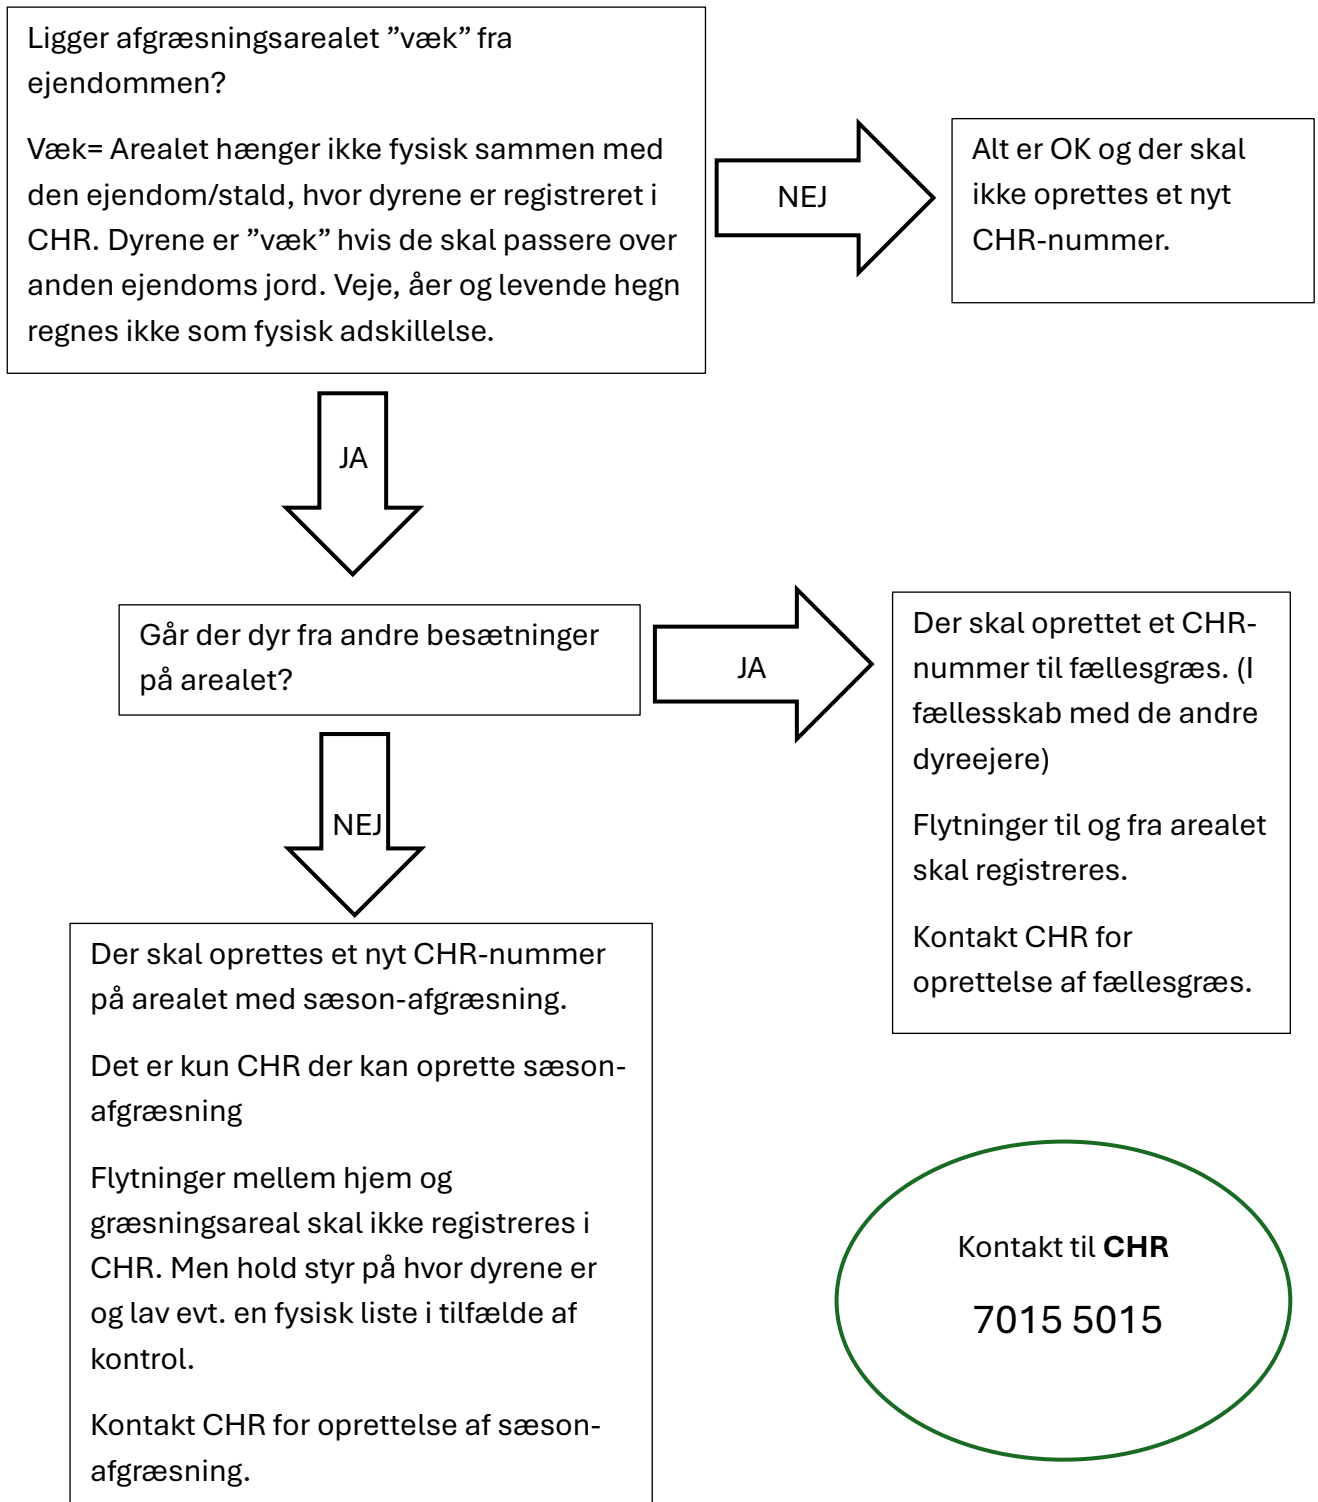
Ligger afgræsningsarealet ”væk” fra ejendommen?

Væk= Arealet hænger ikke fysisk sammen med den ejendom/stald, hvor dyrene er registreret i CHR. Dyrene er ”væk” hvis de skal passere over anden ejendoms jord. Veje, åer og levende hegn regnes ikke som fysisk adskillelse.

NEJ

Alt er OK og der skal ikke oprettes et nyt CHR-nummer.

JA

Går der dyr fra andre besætninger på arealet?

JA

Der skal oprettet et CHR-nummer til fællesgræs. (I fællesskab med de andre dyreejere)

Flytninger til og fra arealet skal registreres.

Kontakt CHR for oprettelse af fællesgræs.

NEJ

Der skal oprettes et nyt CHR-nummer på arealet med sæson-afgræsning.

Det er kun CHR der kan oprette sæson-afgræsning

Flytninger mellem hjem og græsningsareal skal ikke registreres i CHR. Men hold styr på hvor dyrene er og lav evt. en fysisk liste i tilfælde af kontrol.

Kontakt CHR for oprettelse af sæson-afgræsning.

Kontakt til **CHR**

7015 5015